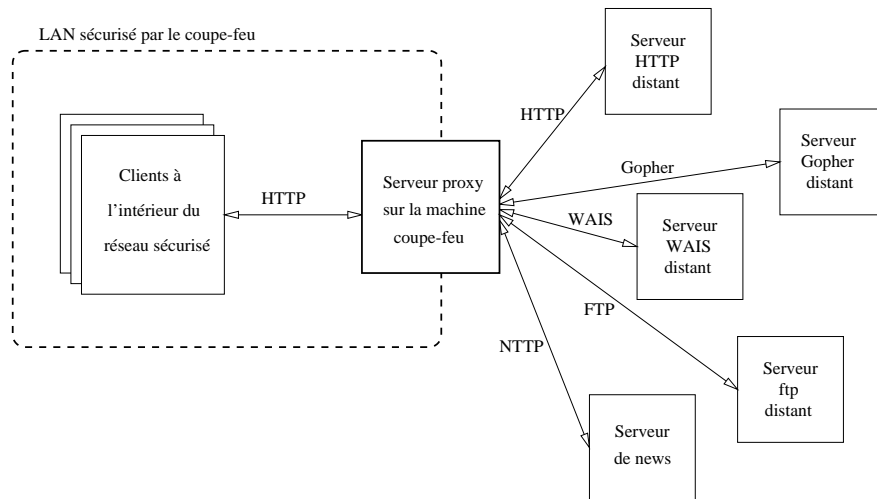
LAN sécurisé par le coupe-feu

Clients à l'intérieur du réseau sécurisé

HTTP

Serveur proxy sur la machine coupe-feu

HTTP

Serveur HTTP distant

Gopher

Serveur Gopher distant

WAIS

Serveur WAIS distant

FTP

Serveur ftp distant

NTTP

Serveur de news